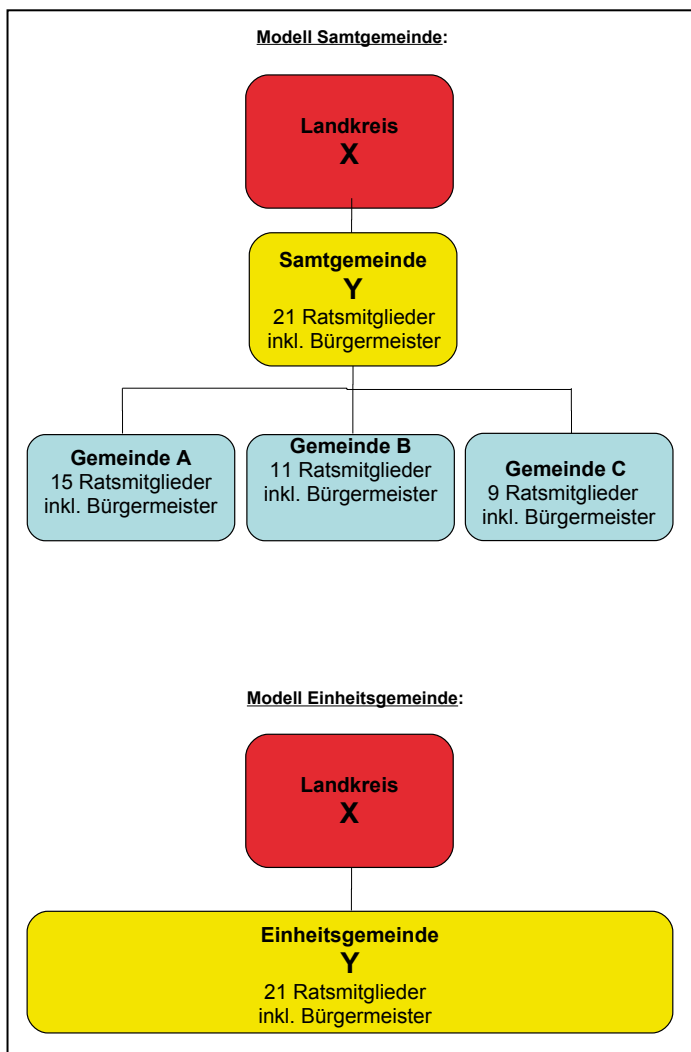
Modell Samtgemeinde:

Landkreis
X

Samtgemeinde
Y
21 Ratsmitglieder
inkl. Bürgermeister

Gemeinde A
15 Ratsmitglieder
inkl. Bürgermeister

Gemeinde B
11 Ratsmitglieder
inkl. Bürgermeister

Gemeinde C
9 Ratsmitglieder
inkl. Bürgermeister

Modell Einheitsgemeinde:

Landkreis
X

Einheitsgemeinde
Y
21 Ratsmitglieder
inkl. Bürgermeister